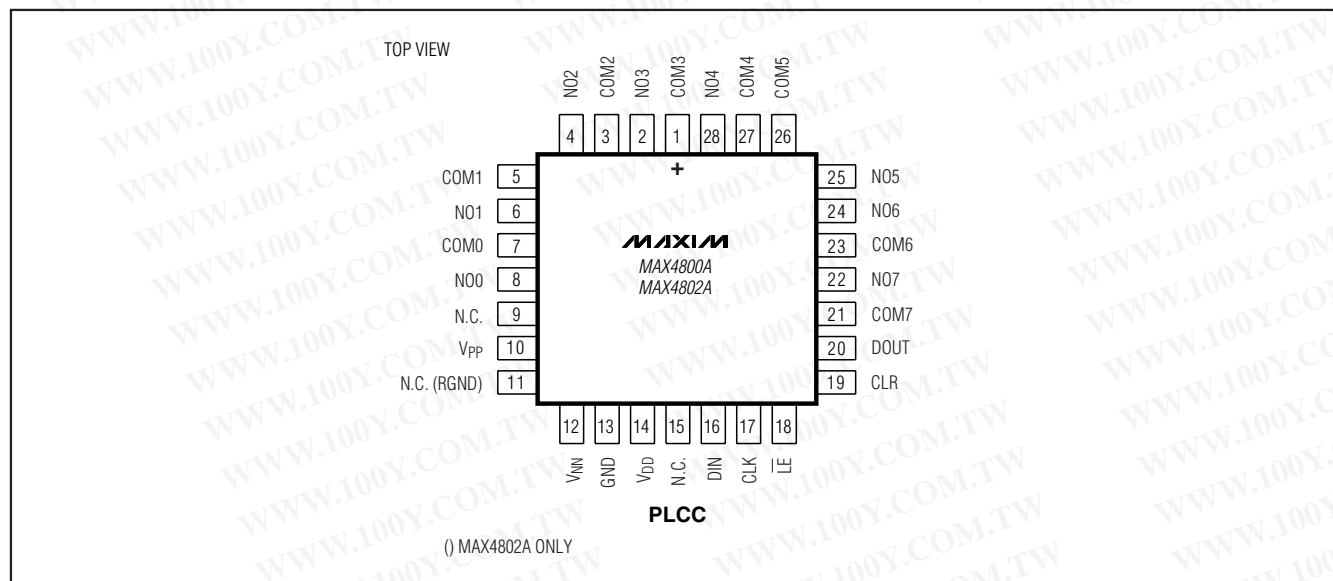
TOP VIEW

NO2 COM2 NO3 COM3 NO4 COM4 COM5

4 3 2 1 28 27 26

+

COM1 5
NO1 6
COM0 7
NO0 8
N.C. 9
$V_{PP}$ 10
N.C. (RGND) 11

25 NO5
24 NO6
23 COM6
22 NO7
21 COM7
20 DOUT
19 CLR

MAXIM
MAX4800A
MAX4802A

12 13 14 15 16 17 18

$V_{NN}$ GND $V_{DD}$ N.C. DIN CLK $\overline{LE}$

PLCC

() MAX4802A ONLY

WWW.100Y.COM.TW